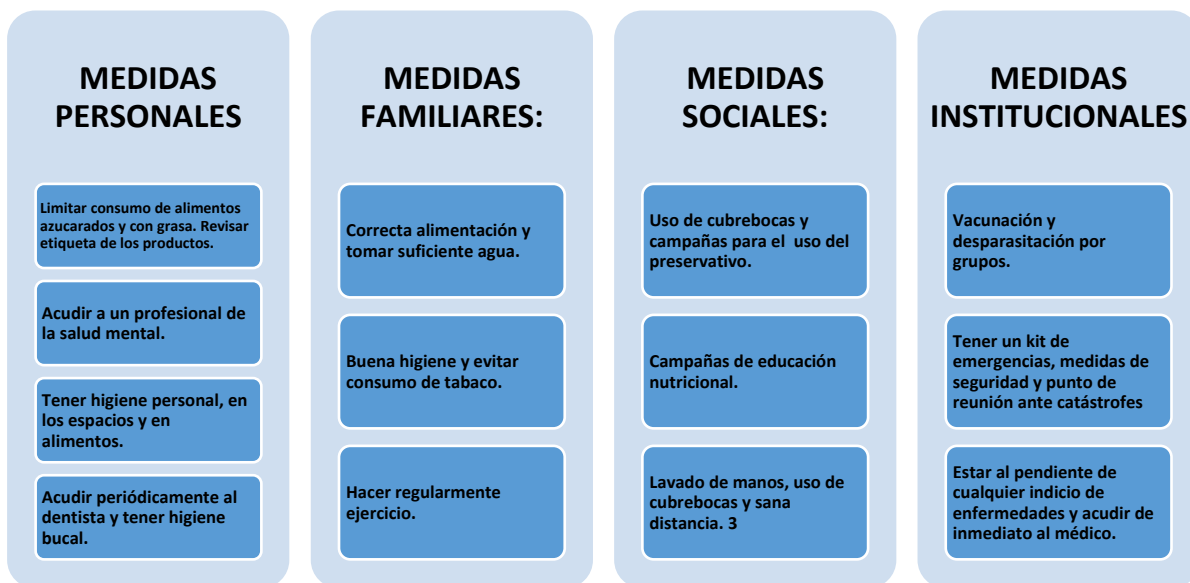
MEDIDAS PERSONALES

Limitar consumo de alimentos azucarados y con grasa. Revisar etiqueta de los productos.

Acudir a un profesional de la salud mental.

Tener higiene personal, en los espacios y en alimentos.

Acudir periódicamente al dentista y tener higiene bucal.

MEDIDAS FAMILIARES:

Correcta alimentación y tomar suficiente agua.

Buena higiene y evitar consumo de tabaco.

Hacer regularmente ejercicio.

MEDIDAS SOCIALES:

Uso de cubrebocas y campañas para el uso del preservativo.

Campañas de educación nutricional.

Lavado de manos, uso de cubrebocas y sana distancia. 3

MEDIDAS INSTITUCIONALES

Vacunación y desparasitación por grupos.

Tener un kit de emergencias, medidas de seguridad y punto de reunión ante catástrofes

Estar al pendiente de cualquier indicio de enfermedades y acudir de inmediato al médico.